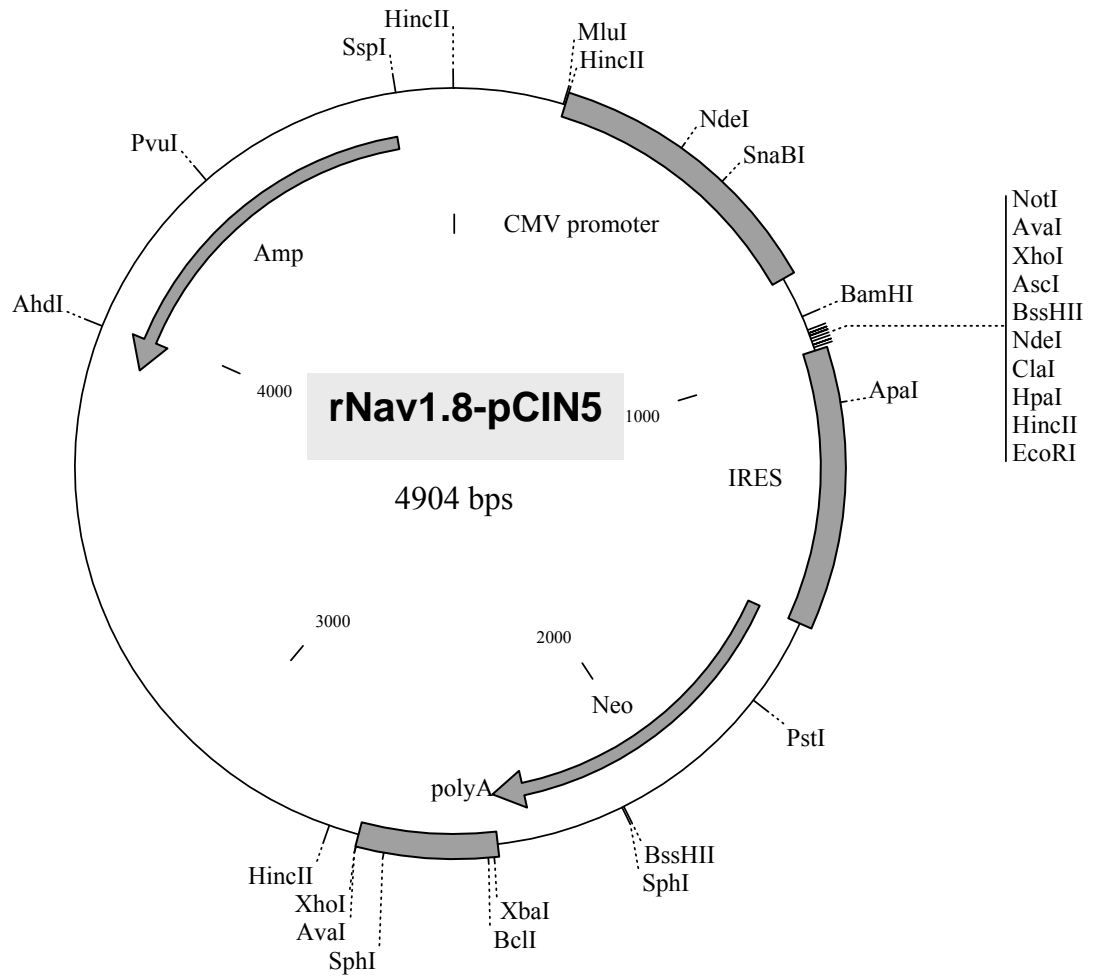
HincII
SspI
MluI
HincII
NdeI
SnaBI
PvuI
CMV promoter
NotI
AvaI
XhoI
AscI
BssHII
NdeI
ClaI
HpaI
HincII
EcoRI
Amp
BamHI
AhdI
4000
rNav1.8-pCIN5
1000
ApaI
IRES
4904 bps
3000
2000
Neo
PstI
polyA
BssHII
SphI
HincII
XhoI
AvaI
SphI
XbaI
BclI